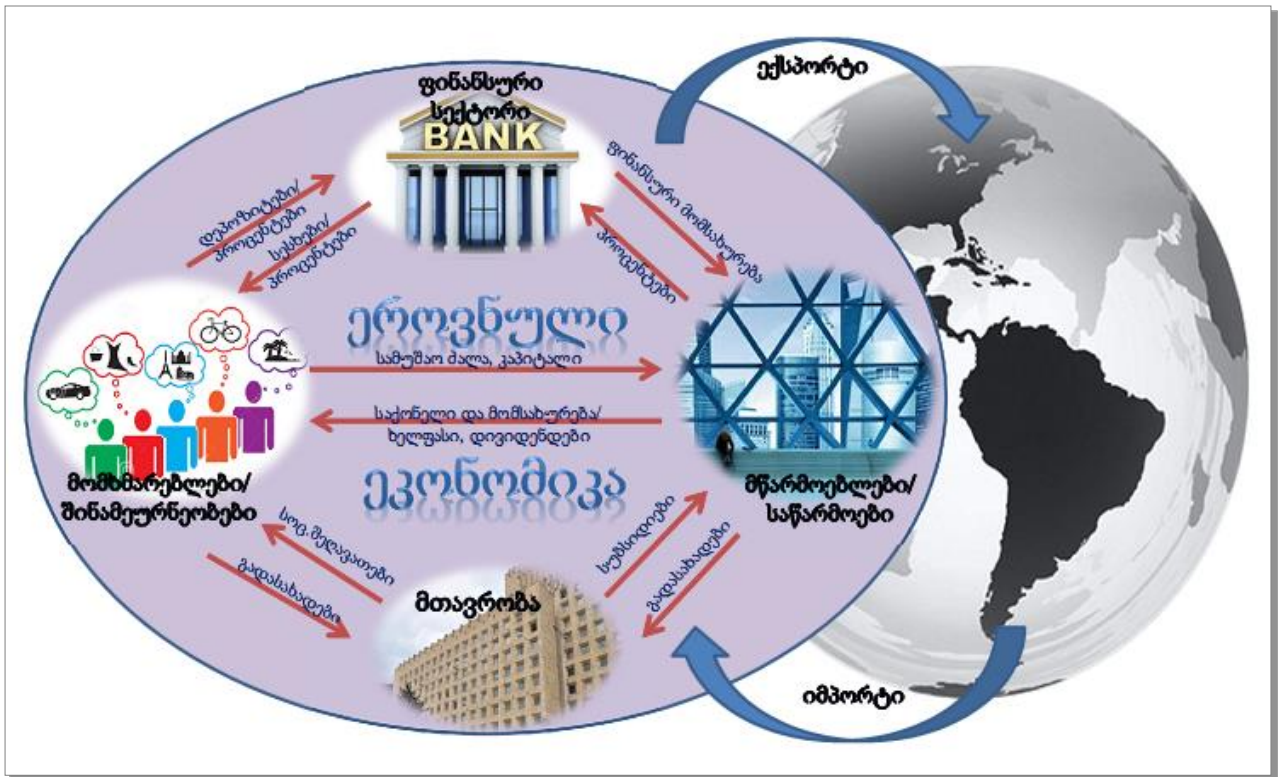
ექსპორტი

ფინანსური სექტორი

BANK

დეპოზიტები/ პროცენტები

სესხები/ პროცენტები

ფინანსური მომსახურება

პროცენტები

ეროვნული

სამუშაო ძალა, კაპიტალი

საქონელი და მომსახურება/ ხელფასი, დივიდენდები

ეკონომიკა

მომხმარებლები/ შინამეურნეობები

მწარმოებლები/ საწარმოები

სოც.შეღავათები

გადასახადები

სუბსიდიები

გადასახადები

მთავრობა

იმპორტი